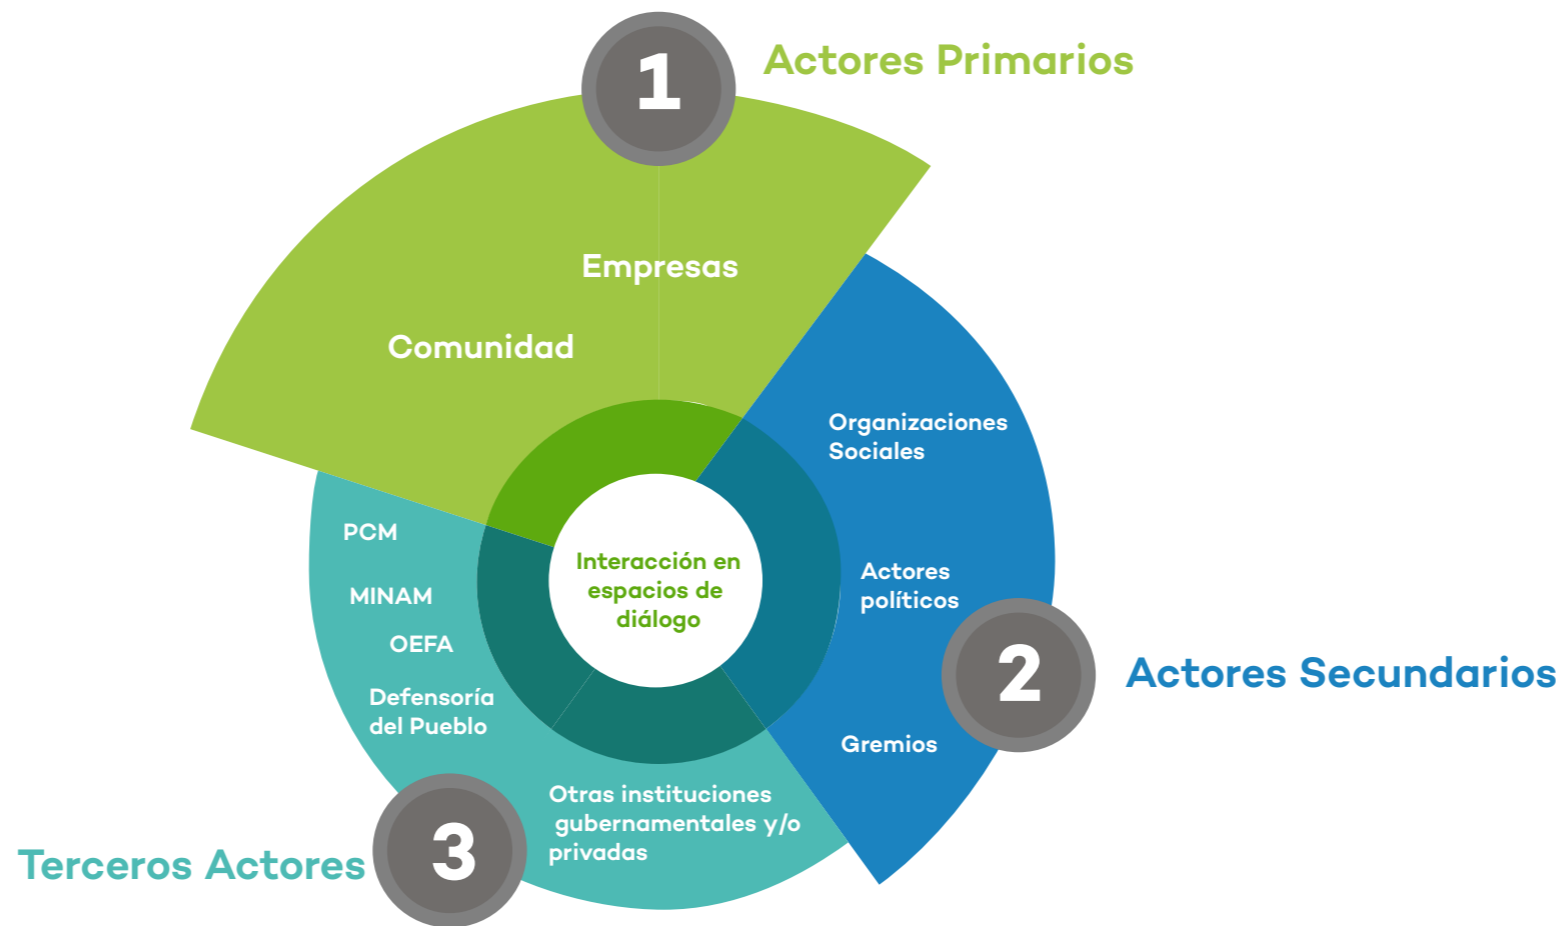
1 Actores Primarios

Empresas

Comunidad

Organizaciones Sociales

Actores políticos

2 Actores Secundarios

Gremios

Interacción en espacios de diálogo

PCM

MINAM

OEFA

Defensoría del Pueblo

Otras instituciones gubernamentales y/o privadas

Terceros Actores 3